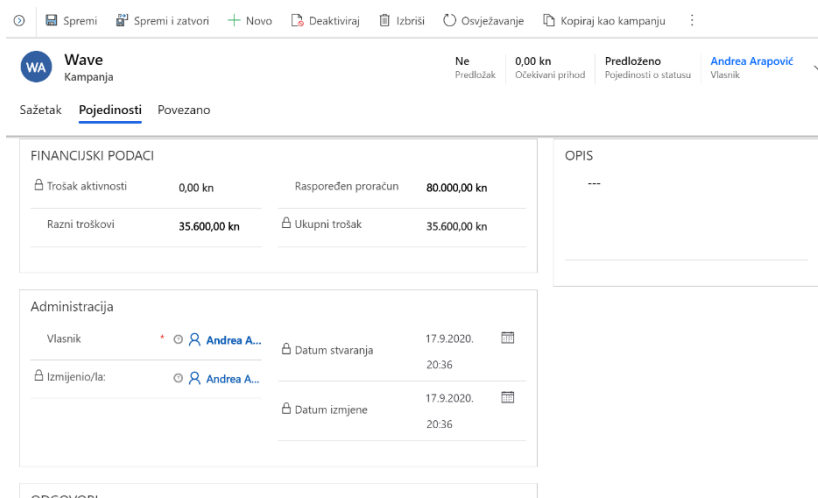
Spremi Spremi i zatvori + Novo Deaktiviraj Izbriši Osvježavanje Kopiraj kao kampanju ⋮

WA Wave
Kampanja

Ne
Predložak

0,00 kn
Očekivani prihod

Predloženo
Pojedinosti o statusu

Andrea Arapović
Vlasnik

Sažetak Pojedinosti Povezano

FINANCIJSKI PODACI

| Trošak aktivnosti | 0,00 kn | Raspoređen proračun | 80.000,00 kn |
|---|---|---|---|
| Razni troškovi | 35.600,00 kn | Ukupni trošak | 35.600,00 kn |

OPIS

---

Administracija

| Vlasnik | * Andrea A... | Datum stvaranja | 17.9.2020. 20:36 |
|---|---|---|---|
| Izmijenio/la: | Andrea A... | Datum izmjene | 17.9.2020. 20:36 |

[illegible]